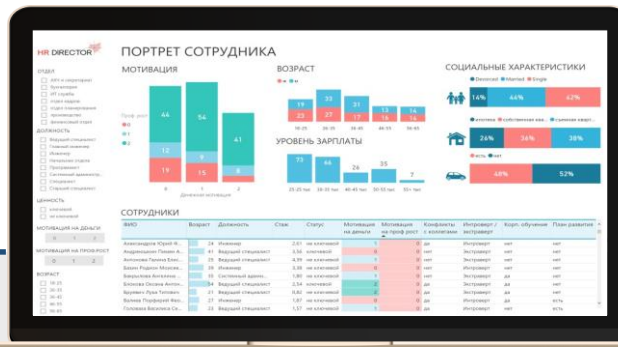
HR DIRECTOR

ПОРТРЕТ СОТРУДНИКА

МОТИВАЦИЯ

ВОЗРАСТ

СОЦИАЛЬНЫЕ ХАРАКТЕРИСТИКИ

ОТДЕЛ

ДОЛЖНОСТЬ

ЦЕННОСТЬ

МОТИВАЦИЯ НА ДЕНЬГИ

МОТИВАЦИЯ НА ПРОФ.РОСТ

ВОЗРАСТ

44

54

41

9

0

15

8

5

6

0 1 2

Деньги мотивация

Проф. рост

0

1

2

35

31

27

32

37

13

19

17

15

16

14

18

16

20-25 26-30 31-35 36-40 41-45 46+

УРОВЕНЬ ЗАРПЛАТЫ

73

60

46

36

7

25-35 тыс 35-40 40-45 45-50 50+ тыс

Divorced Married Single

14% 44% 42%

26% 36% 38%

48% 52%

СОТРУДНИКИ

| ФИО | Возраст | Должность | Стаж | Статус | Мотивация на деньги | Мотивация на проф рост | Конфликты с коллегами | Интроверт / экстраверт | Корп. обучение | План развития |
|---|---|---|---|---|---|---|---|---|---|---|
| Александров Юрий В... | 24 | Инженер | 2,61 | не ключевой | 1 | 0 | да | Интроверт | нет | нет |
| Андрюшкин Павел А... | 41 | Ведущий специалист | 3,56 | ключевой | 0 | 0 | нет | Экстраверт | нет | нет |
| Антонова Галина Ели... | 27 | Ведущий специалист | 0,58 | не ключевой | 1 | 0 | нет | Интроверт | нет | нет |
| Бакин Родион Михайл... | 39 | Инженер | 3,38 | не ключевой | 0 | 1 | нет | Интроверт | нет | нет |
| Бакулкина Валентина... | 37 | Системный админ... | 1,80 | не ключевой | 1 | 0 | да | Интроверт | нет | нет |
| Белкова Оксана Ан... | 54 | Ведущий специалист | 5,70 | ключевой | 2 | 0 | да | Экстраверт | нет | нет |
| Бухарин Луиза Тимоф... | 41 | Ведущий специалист | 0,82 | не ключевой | 1 | 0 | да | Интроверт | нет | нет |
| Валиев Порфирий Ник... | 31 | Инженер | 1,87 | не ключевой | 0 | 2 | нет | Экстраверт | да | есть |
| Голова Василиса Се... | 28 | Ведущий специалист | 3,15 | не ключевой | 1 | 0 | да | Интроверт | нет | нет |